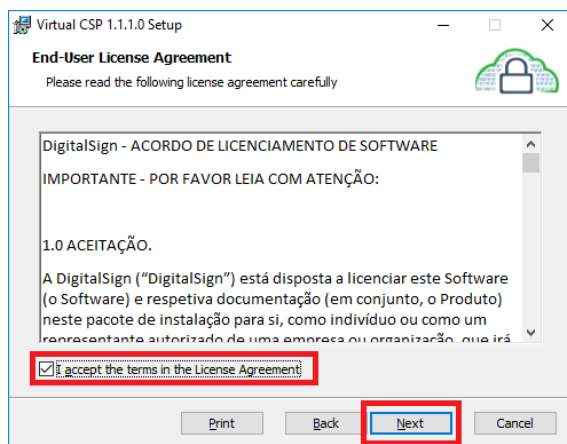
Virtual CSP 1.1.1.0 Setup

End-User License Agreement

Please read the following license agreement carefully

DigitalSign - ACORDO DE LICENCIAMENTO DE SOFTWARE

IMPORTANTE - POR FAVOR LEIA COM ATENÇÃO:

1.0 ACEITAÇÃO.

A DigitalSign ("DigitalSign") está disposta a licenciar este Software (o Software) e respetiva documentação (em conjunto, o Produto) neste pacote de instalação para si, como indivíduo ou como um representante autorizado de uma empresa ou organização, que irá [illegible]

I accept the terms in the License Agreement

Print

Back

Next

Cancel